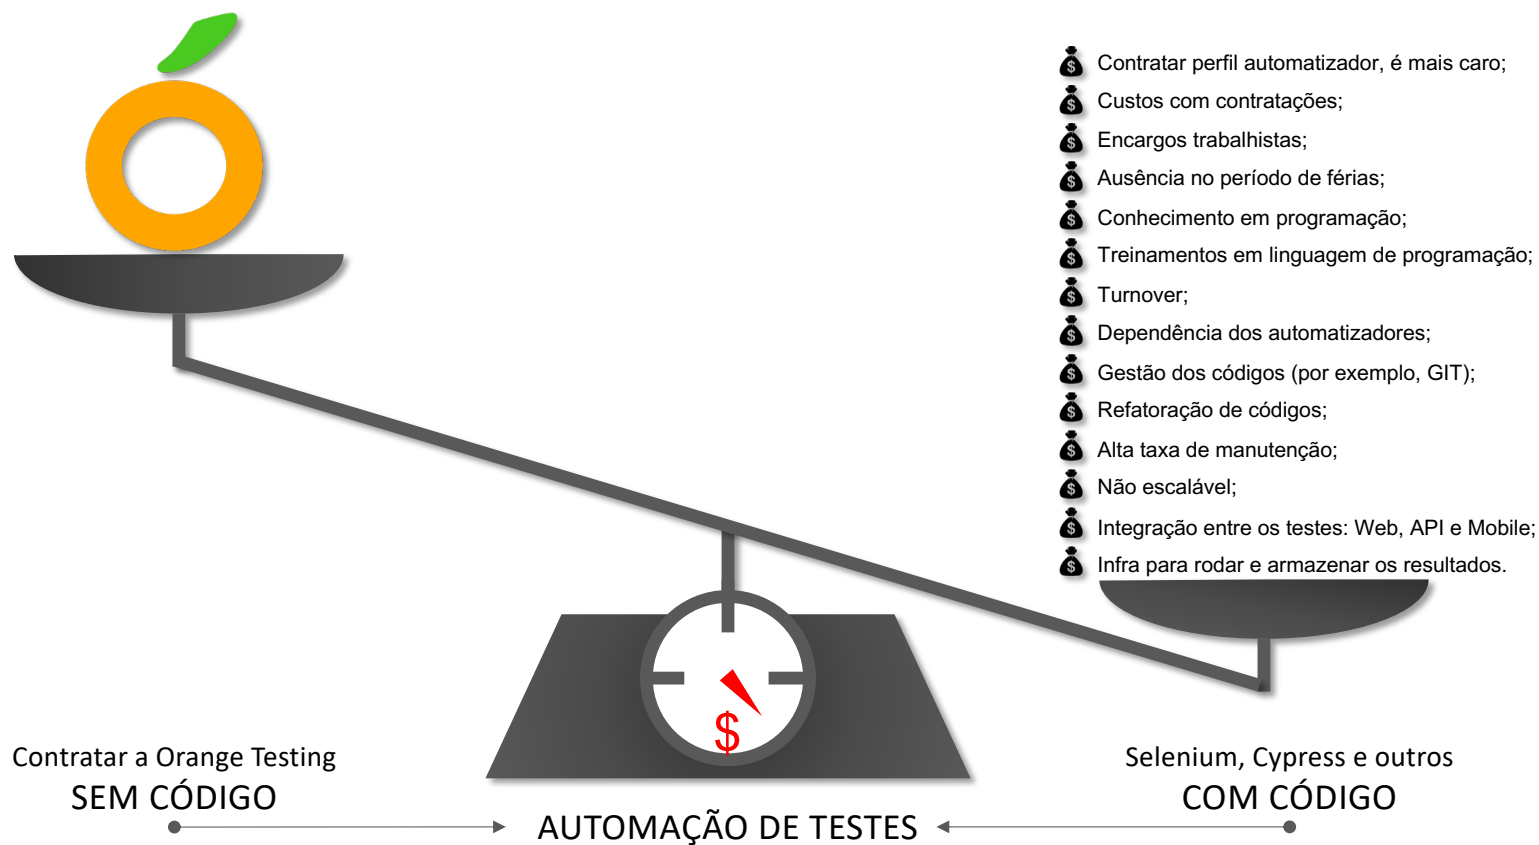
Contratar perfil automatizador, é mais caro;
Custos com contratações;
Encargos trabalhistas;
Ausência no período de férias;
Conhecimento em programação;
Treinamentos em linguagem de programação;
Turnover;
Dependência dos automatizadores;
Gestão dos códigos (por exemplo, GIT);
Refatoração de códigos;
Alta taxa de manutenção;
Não escalável;
Integração entre os testes: Web, API e Mobile;
Infra para rodar e armazenar os resultados.

$

Contratar a Orange Testing
SEM CÓDIGO

Selenium, Cypress e outros
COM CÓDIGO

AUTOMAÇÃO DE TESTES